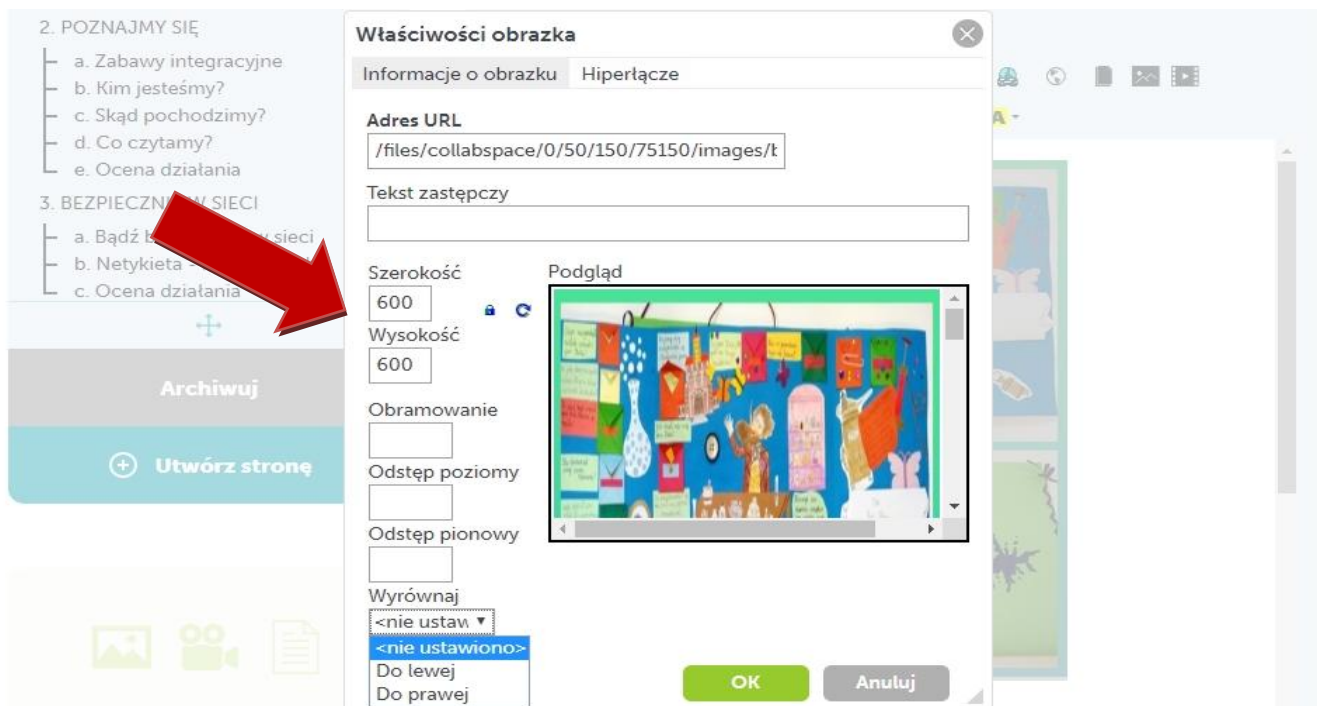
2. POZNAJMY SIĘ
a. Zabawy integracyjne
b. Kim jesteśmy?
c. Skąd pochodzimy?
d. Co czytamy?
e. Ocena działania
3. BEZPIECZN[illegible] W SIECI
a. Bądź b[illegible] sieci
b. Netykieta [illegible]
c. Ocena działania

Archiwuj

Utwórz stronę

Właściwości obrazka
Informacje o obrazku Hiperłącze
Adres URL
/files/collabspace/0/50/150/75150/images/t
Tekst zastępczy
Szerokość
600
Wysokość
600
Podgląd
Obramowanie
Odstęp poziomy
Odstęp pionowy
Wyrównaj
<nie ustaw
<nie ustawiono>
Do lewej
Do prawej
OK
Anuluj